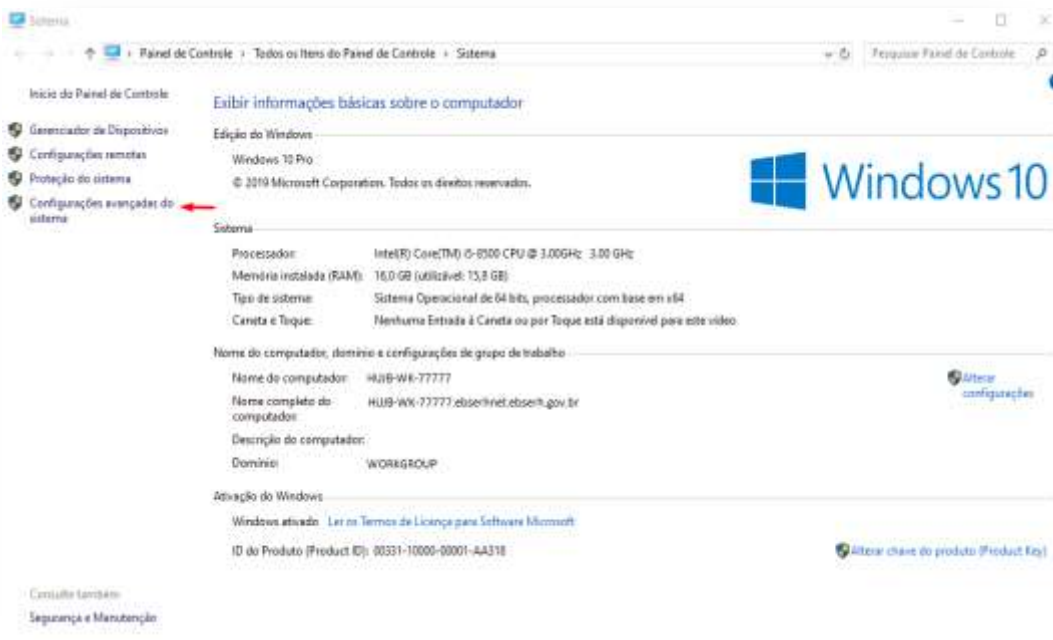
Sistema

Painel de Controle › Todos os Itens do Painel de Controle › Sistema

Pesquisar Painel de Controle

Início do Painel de Controle

Gerenciador de Dispositivos

Configurações remotas

Proteção do sistema

Configurações avançadas do sistema

Exibir informações básicas sobre o computador

Edição do Windows

Windows 10 Pro

© 2019 Microsoft Corporation. Todos os direitos reservados.

Windows 10

Sistema

| | |
|---|---|
| Processador: | Intel(R) Core(TM) i5-8500 CPU @ 3.00GHz 3.00 GHz |
| Memória instalada (RAM): | 16,0 GB (utilizável: 15,8 GB) |
| Tipo de sistema: | Sistema Operacional de 64 bits, processador com base em x64 |
| Caneta e Toque: | Nenhuma Entrada à Caneta ou por Toque está disponível para este vídeo |

Nome do computador, domínio e configurações de grupo de trabalho

| | |
|---|---|
| Nome do computador: | HUJB-WK-77777 |
| Nome completo do computador: | HUJB-WK-77777.ebserhnet.ebserh.gov.br |
| Descrição do computador: | |
| Domínio: | WORKGROUP |

Alterar configurações

Ativação do Windows

Windows ativado Leia os Termos de Licença para Software Microsoft

ID do Produto (Product ID): 00331-10000-00001-AA318

Alterar chave do produto (Product Key)

Consulte também

Segurança e Manutenção